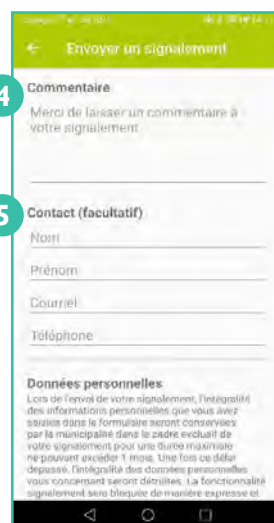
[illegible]

Envoyer un signalement

4

Commentaire

Merci de laisser un commentaire à votre signalement

5

Contact (facultatif)

Nom

Prénom

Courriel

Téléphone

Données personnelles

Lors de l'envoi de votre signalement, l'intégralité des informations personnelles que vous avez saisies dans le formulaire seront conservées par la municipalité dans le cadre exclusif de votre signalement pour une durée maximale ne pouvant excéder 1 mois. Une fois ce délai dépassé, l'intégralité des données personnelles vous concernant seront détruites. La fonctionnalité signalement sera bloquée de manière expresse et